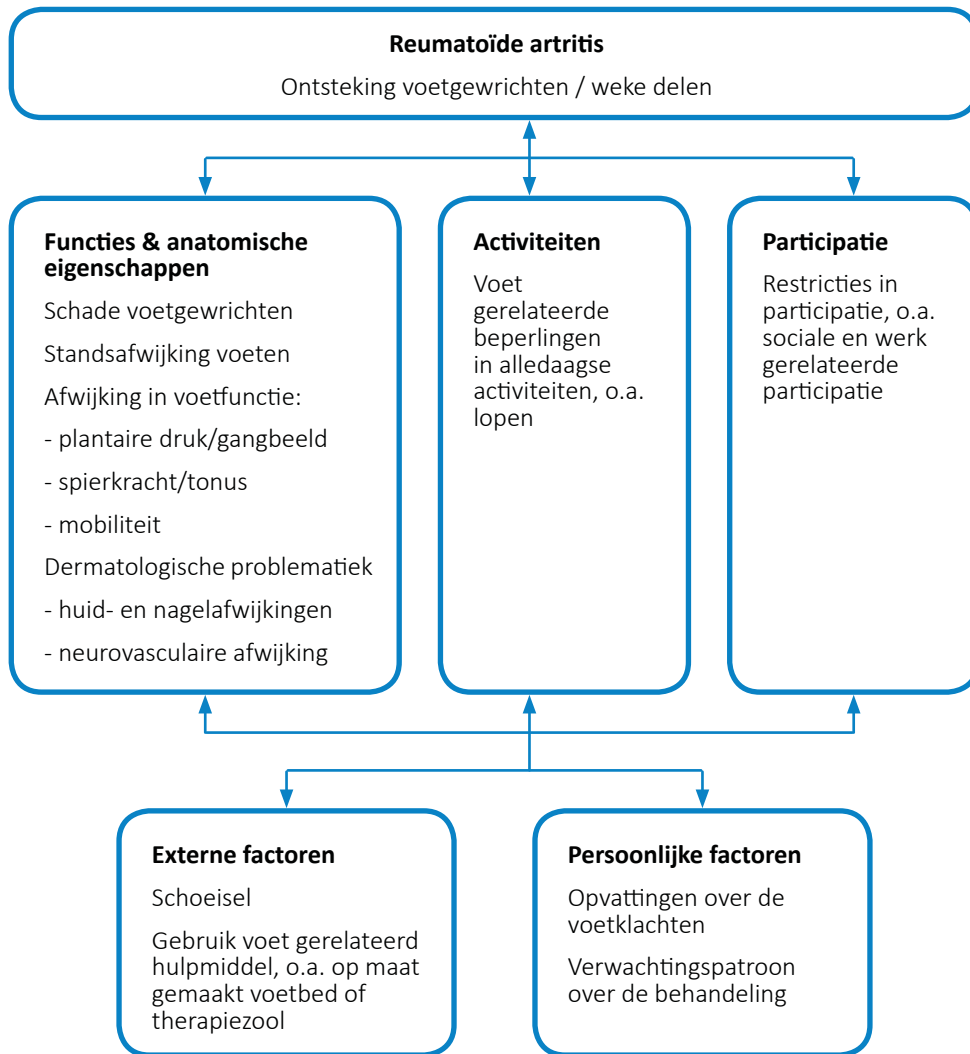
Reumatoïde artritis

Ontsteking voetgewrichten / weke delen

Functies & anatomische eigenschappen

Schade voetgewrichten

Standsafwijking voeten

Afwijking in voetfunctie:

- plantaire druk/gangbeeld

- spierkracht/tonus

- mobiliteit

Dermatologische problematiek

- huid- en nagelafwijkingen

- neurovasculaire afwijking

Activiteiten

Voet gerelateerde beperlingen in alledaagse activiteiten, o.a. lopen

Participatie

Restricties in participatie, o.a. sociale en werk gerelateerde participatie

Externe factoren

Schoeisel

Gebruik voet gerelateerd hulpmiddel, o.a. op maat gemaakt voetbed of therapiezool

Persoonlijke factoren

Opvattingen over de voetklachten

Verwachtingspatroon over de behandeling